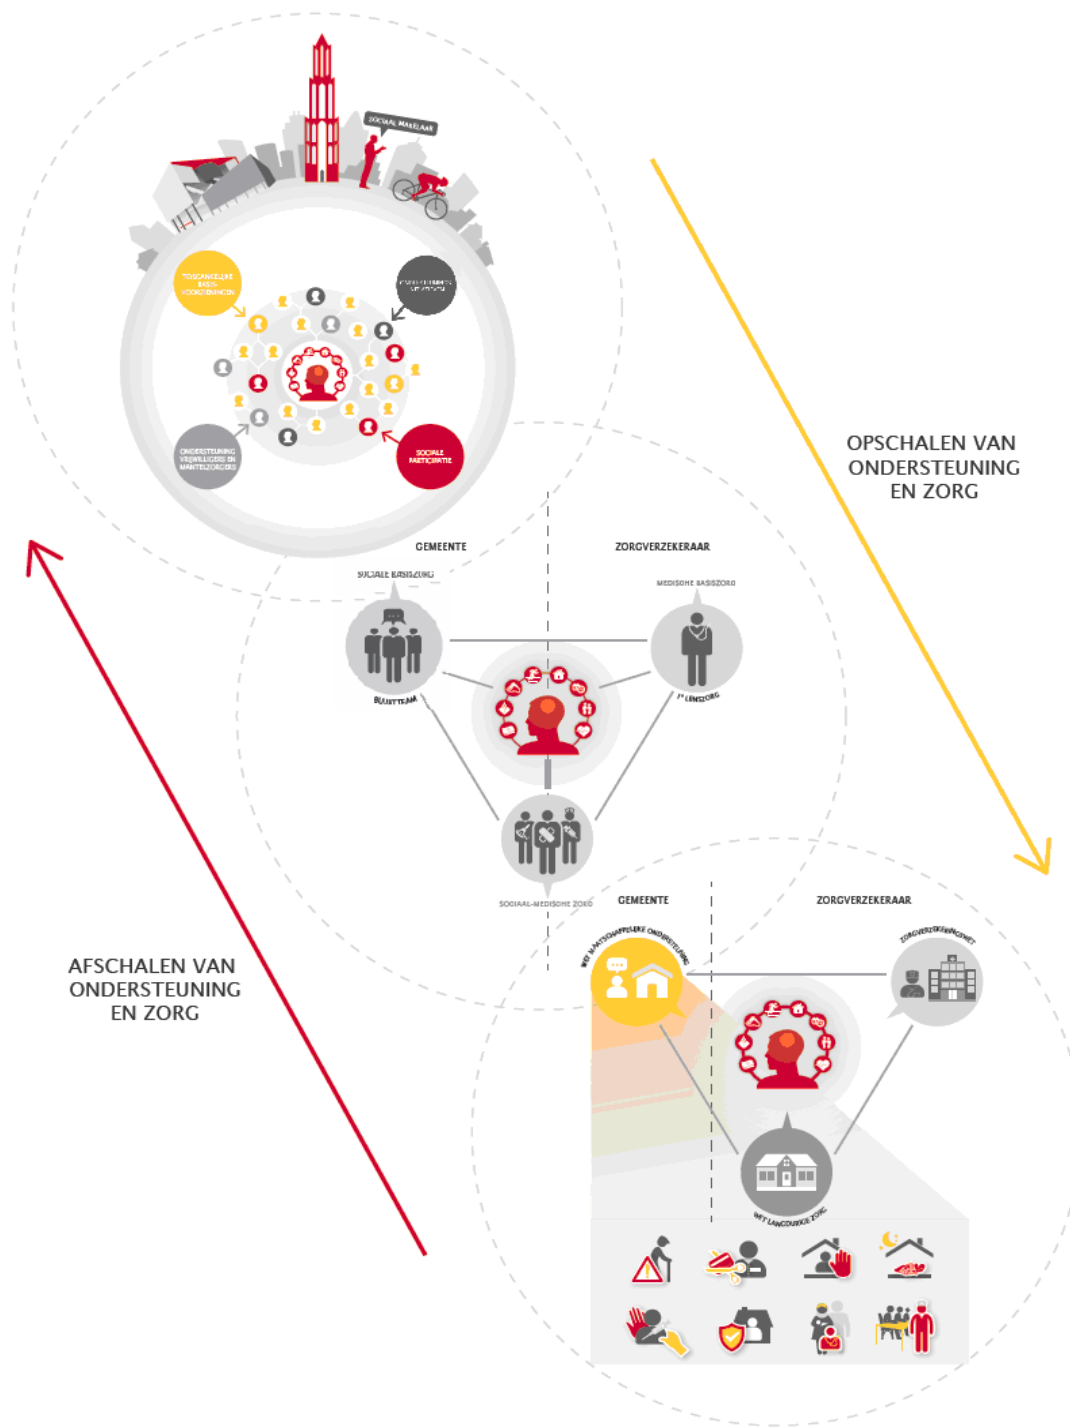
SOCIAAL MAKELAAR

TOEGANKELIJKE BASIS-VOORZIENINGEN

COLLECTIEVE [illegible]

ONDERSTEUNING VRIJWILLIGERS EN MANTELZORGERS

SOCIALE PARTICIPATIE

OPSCHALEN VAN ONDERSTEUNING EN ZORG

GEMEENTE

ZORGVERZEKERAAR

SOCIALE BASISZORG

MEDISCHE BASISZORG

BUURTTEAM

1e LIJNSZORG

SOCIAAL-MEDISCHE ZORG

GEMEENTE

ZORGVERZEKERAAR

WET MAATSCHAPPELIJKE ONDERSTEUNING

ZORGVERZEKERINGSWET

WET LANGDURIGE ZORG

AFSCHALEN VAN ONDERSTEUNING EN ZORG